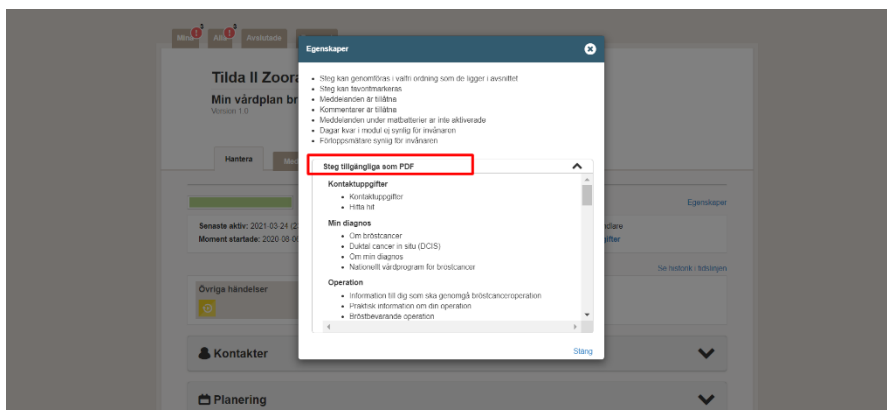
Mina 3 Alla 3 Avslutade

Tilda II Zoora

Min vårdplan br

Version 1.0

Hantera

Senaste aktiv: 2021-03-24 (2

Moment startade: 2020 08 0

Övriga händelser

Egenskaper

ndare

gifter

Se historik i tidslinjen

Kontakter

Planering

Egenskaper

- Steg kan genomföras i valfri ordning som de ligger i avsnittet
- Steg kan favoritmarkeras
- Meddelanden är tillåtna
- Kommentarer är tillåtna
- Meddelanden under mätbatterier är inte aktiverade
- Dagar kvar i modul ej synlig för invånaren
- Förloppsmätare synlig för invånaren

Steg tillgängliga som PDF

Kontaktuppgifter
- Kontaktuppgifter
- Hitta hit

Min diagnos
- Om bröstcancer
- Duktal cancer in situ (DCIS)
- Om min diagnos
- Nationellt vårdprogram för bröstcancer

Operation
- Information till dig som ska genomgå bröstcanceroperation
- Praktisk information om din operation
- Bröstbevarande operation

Stäng